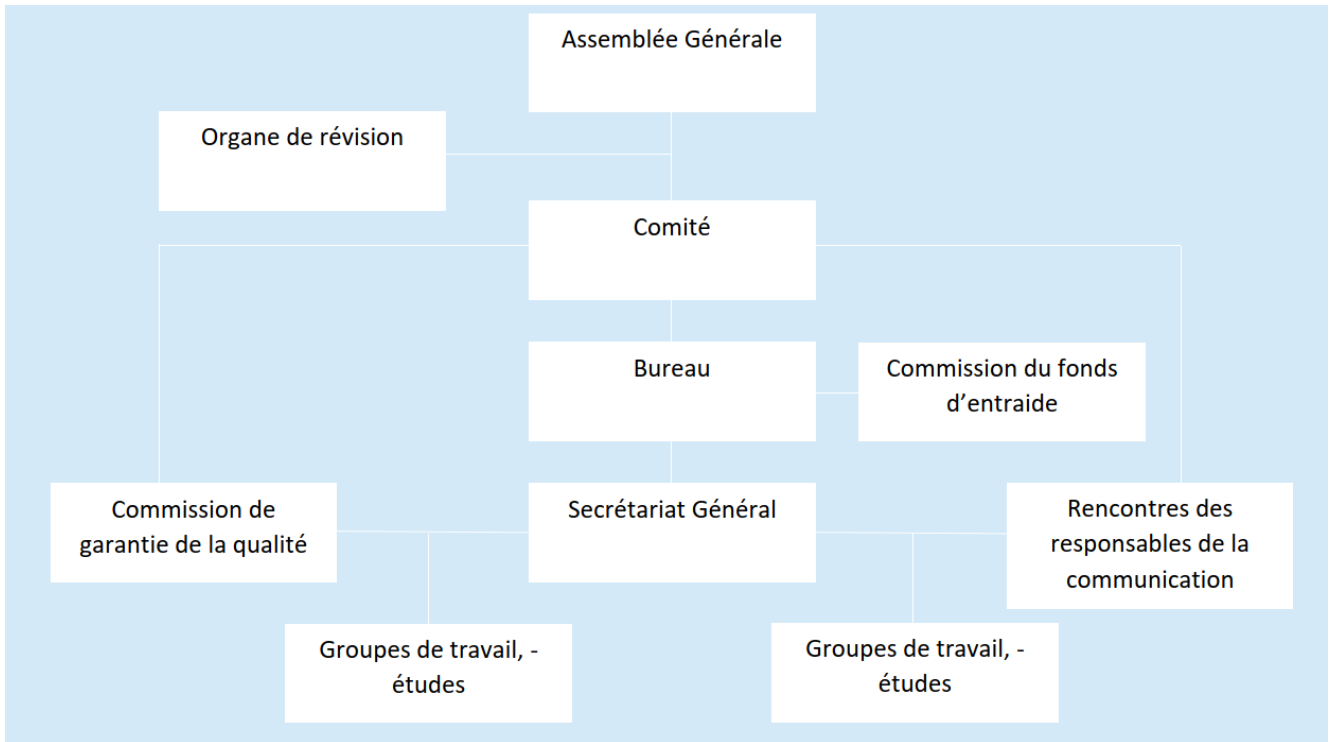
Assemblée Générale

Organe de révision

Comité

Bureau

Commission du fonds d’entraide

Commission de garantie de la qualité

Secrétariat Général

Rencontres des responsables de la communication

Groupes de travail, - études

Groupes de travail, - études